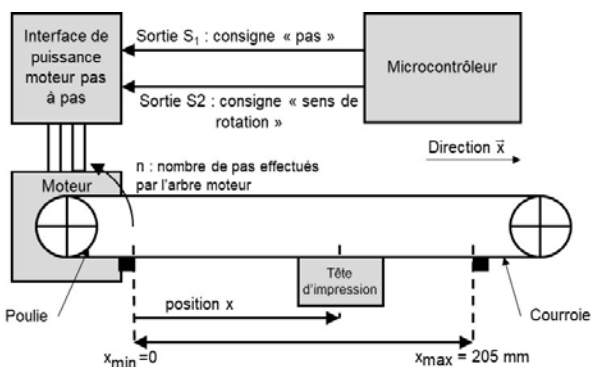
Interface de puissance moteur pas à pas

Sortie $S_1$ : consigne « pas »

Microcontrôleur

Sortie S2 : consigne « sens de rotation »

Direction $\vec{x}$

n : nombre de pas effectués par l'arbre moteur

Moteur

Tête d'impression

Poulie

position x

Courroie

$x_{min}=0$

$x_{max}$ = 205 mm